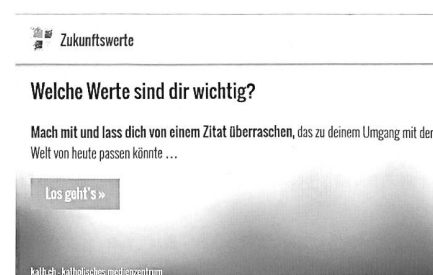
Zukunftswerte

Welche Werte sind dir wichtig?

**Mach mit und lass dich von einem Zitat überraschen,** das zu deinem Umgang mit der Welt von heute passen könnte …

Los geht's »

kath.ch - katholisches medienzentrum